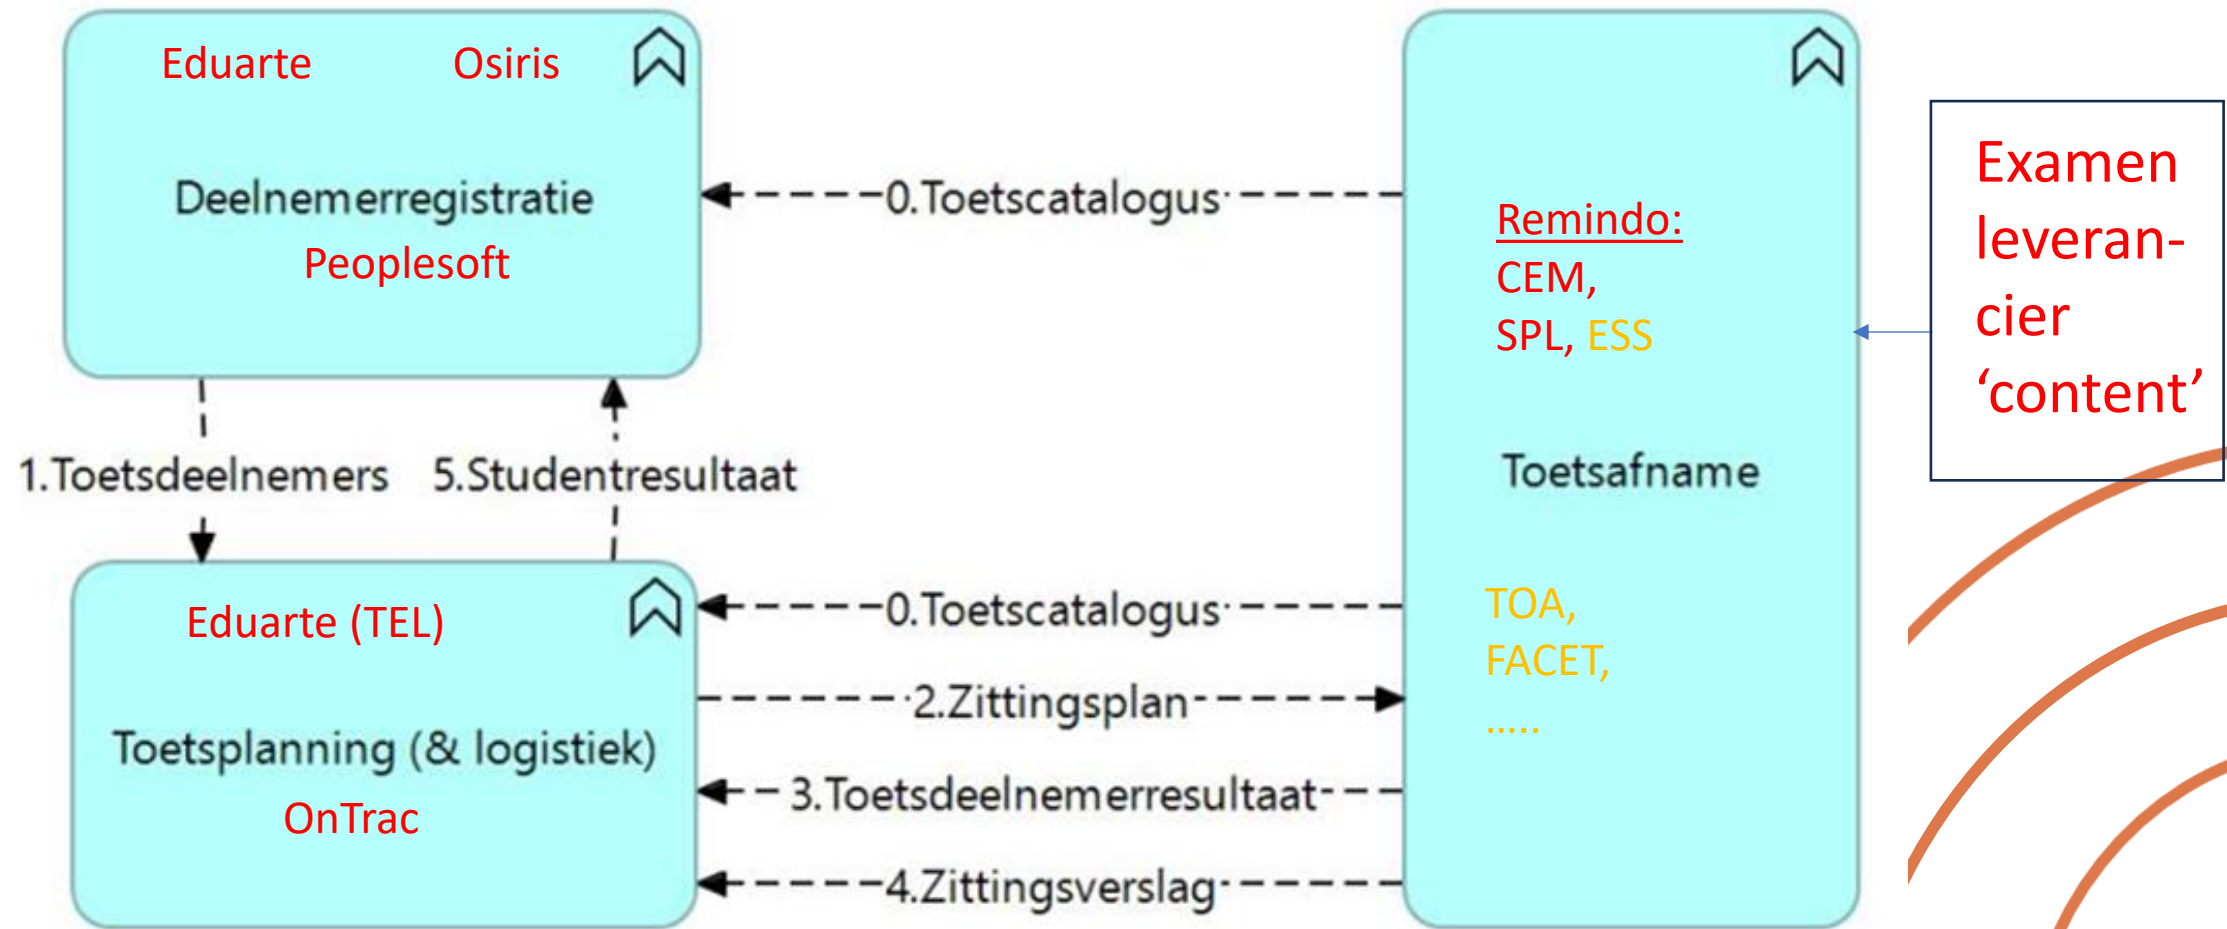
Eduarte Osiris

Deelnemerregistratie

Peoplesoft

0.Toetscatalogus

Remindo:
CEM,
SPL, ESS

Examen leverancier ‘content’

Toetsafname

1.Toetsdeelnemers

5.Studentresultaat

Eduarte (TEL)

0.Toetscatalogus

TOA,
FACET,
.....

2.Zittingsplan

Toetsplanning (& logistiek)

3.Toetsdeelnemerresultaat

OnTrac

4.Zittingsverslag